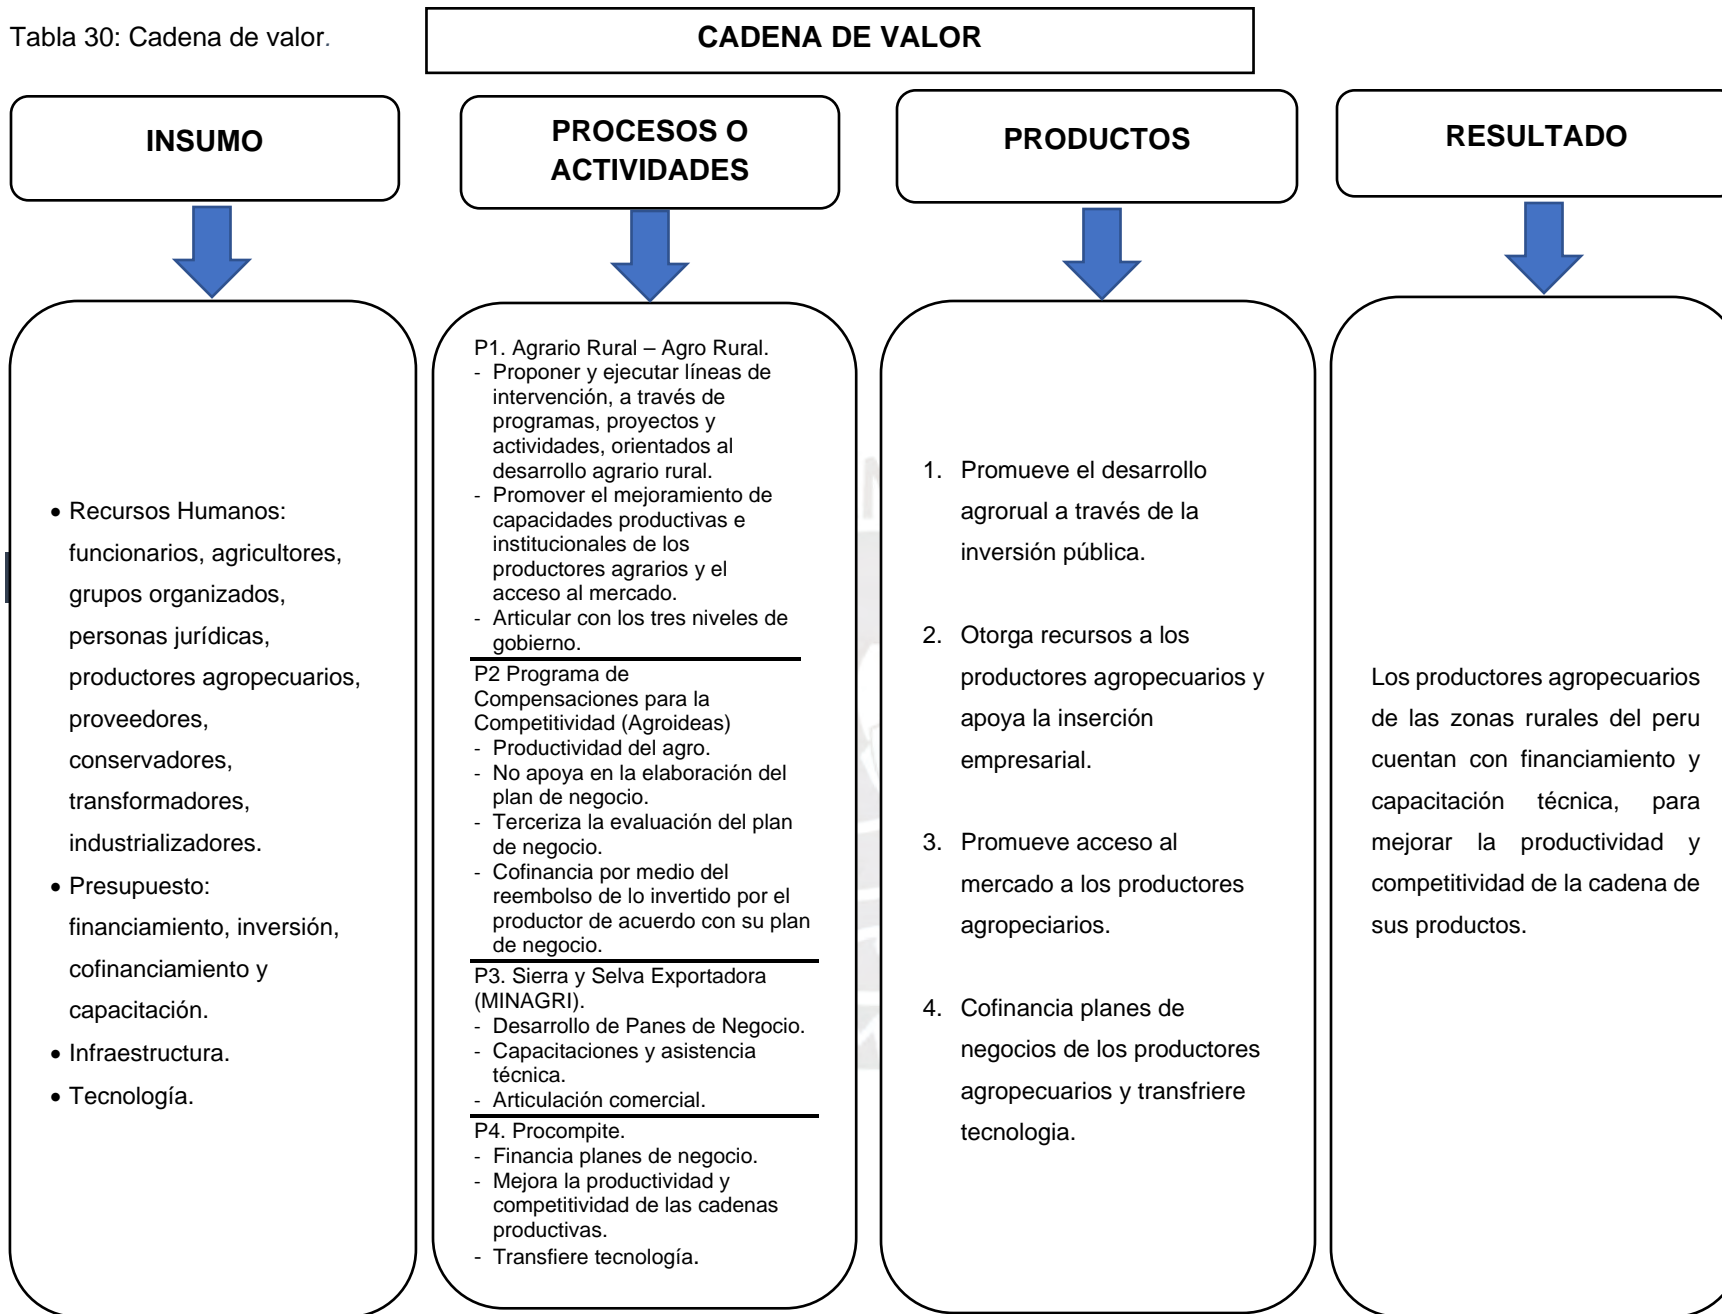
Tabla 30: Cadena de valor.

CADENA DE VALOR

INSUMO

PROCESOS O ACTIVIDADES

PRODUCTOS

RESULTADO

- Recursos Humanos: funcionarios, agricultores, grupos organizados, personas jurídicas, productores agropecuarios, proveedores, conservadores, transformadores, industrializadores.
- Presupuesto: financiamiento, inversión, cofinanciamiento y capacitación.
- Infraestructura.
- Tecnología.

P1. Agrario Rural – Agro Rural.
- Proponer y ejecutar líneas de intervención, a través de programas, proyectos y actividades, orientados al desarrollo agrario rural.
- Promover el mejoramiento de capacidades productivas e institucionales de los productores agrarios y el acceso al mercado.
- Articular con los tres niveles de gobierno.

P2 Programa de Compensaciones para la Competitividad (Agroideas)
- Productividad del agro.
- No apoya en la elaboración del plan de negocio.
- Terceriza la evaluación del plan de negocio.
- Cofinancia por medio del reembolso de lo invertido por el productor de acuerdo con su plan de negocio.

P3. Sierra y Selva Exportadora (MINAGRI).
- Desarrollo de Panes de Negocio.
- Capacitaciones y asistencia técnica.
- Articulación comercial.

P4. Procompite.
- Financia planes de negocio.
- Mejora la productividad y competitividad de las cadenas productivas.
- Transfiere tecnología.

1. Promueve el desarrollo agrorual a través de la inversión pública.

2. Otorga recursos a los productores agropecuarios y apoya la inserción empresarial.

3. Promueve acceso al mercado a los productores agropeciarios.

4. Cofinancia planes de negocios de los productores agropecuarios y transfriere tecnologia.

Los productores agropecuarios de las zonas rurales del peru cuentan con financiamiento y capacitación técnica, para mejorar la productividad y competitividad de la cadena de sus productos.